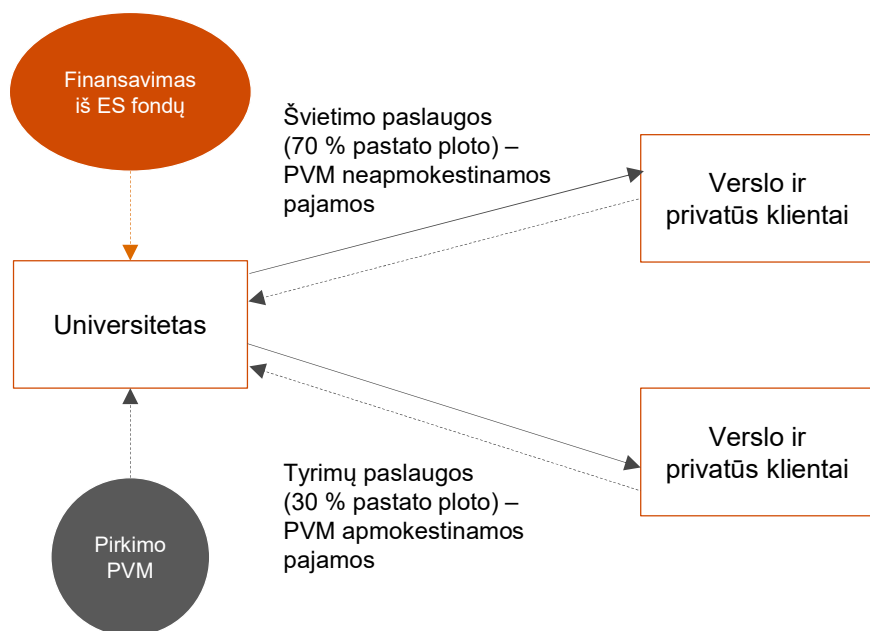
Finansavimas iš ES fondų

Švietimo paslaugos (70 % pastato ploto) – PVM neapmokestinamos pajamos

Verslo ir privatūs klientai

Universitetas

Verslo ir privatūs klientai

Tyrimų paslaugos (30 % pastato ploto) – PVM apmokestinamos pajamos

Pirkimo PVM